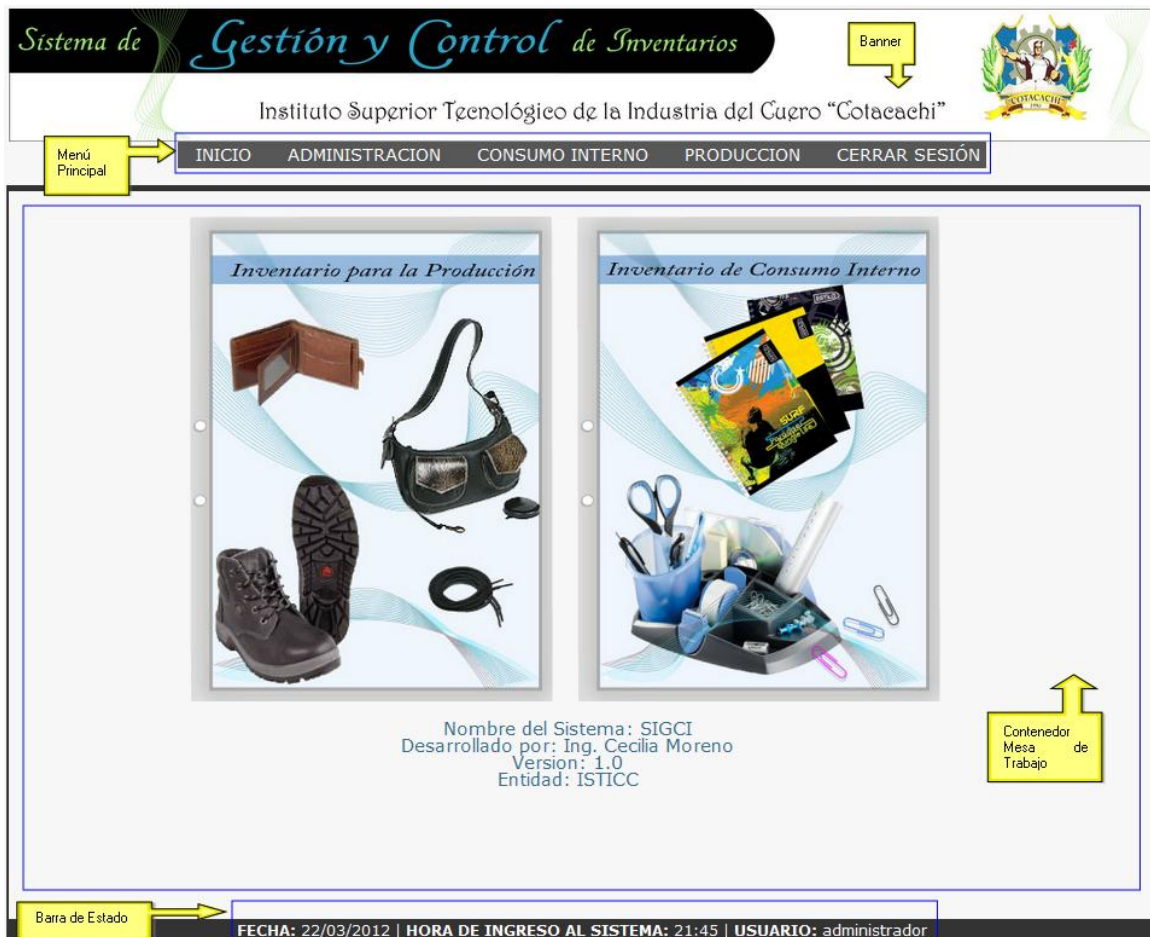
Sistema de Gestión y Control de Inventarios

Banner

Instituto Superior Tecnológico de la Industria del Cuero "Cotacachi"

COTACACHI

Menú Principal

INICIO ADMINISTRACION CONSUMO INTERNO PRODUCCION CERRAR SESIÓN

Inventario para la Producción

Inventario de Consumo Interno

Nombre del Sistema: SIGCI
Desarrollado por: Ing. Cecilia Moreno
Version: 1.0
Entidad: ISTICC

Contenedor Mesa de Trabajo

Barra de Estado

FECHA: 22/03/2012 | HORA DE INGRESO AL SISTEMA: 21:45 | USUARIO: administrador